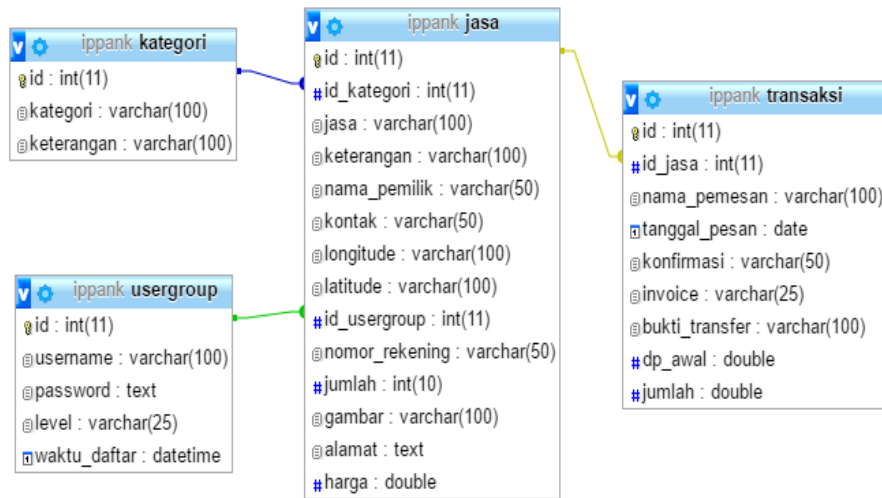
v ippank kategori
id : int(11)
kategori : varchar(100)
keterangan : varchar(100)

v ippank usergroup
id : int(11)
username : varchar(100)
password : text
level : varchar(25)
waktu_daftar : datetime

v ippank jasa
id : int(11)
id_kategori : int(11)
jasa : varchar(100)
keterangan : varchar(100)
nama_pemilik : varchar(50)
kontak : varchar(50)
longitude : varchar(100)
latitude : varchar(100)
id_usergroup : int(11)
nomor_rekening : varchar(50)
jumlah : int(10)
gambar : varchar(100)
alamat : text
harga : double

v ippank transaksi
id : int(11)
id_jasa : int(11)
nama_pemesan : varchar(100)
tanggal_pesan : date
konfirmasi : varchar(50)
invoice : varchar(25)
bukti_transfer : varchar(100)
dp_awal : double
jumlah : double